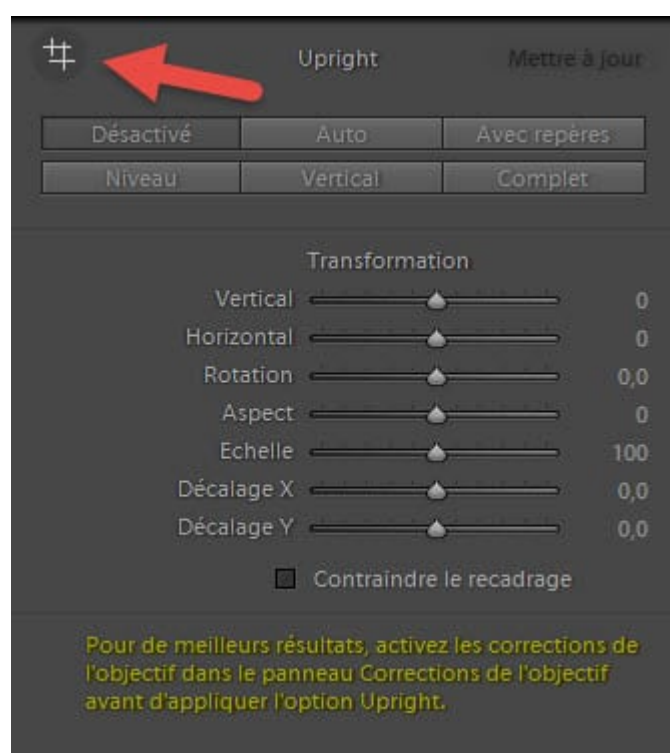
Upright

Mettre à jour

Désactivé
Auto
Avec repères
Niveau
Vertical
Complet

Transformation

Vertical 0
Horizontal 0
Rotation 0,0
Aspect 0
Echelle 100
Décalage X 0,0
Décalage Y 0,0

Contraindre le recadrage

Pour de meilleurs résultats, activez les corrections de l'objectif dans le panneau Corrections de l'objectif avant d'appliquer l'option Upright.